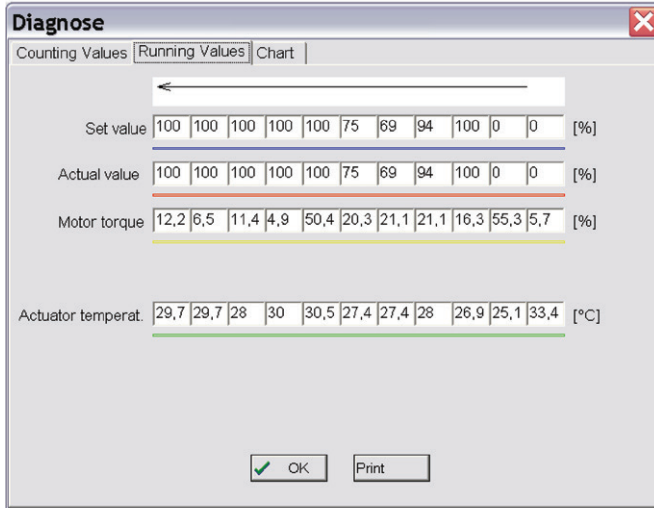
Diagnose

Counting Values | Running Values | Chart

| Set value | 100 | 100 | 100 | 100 | 100 | 75 | 69 | 94 | 100 | 0 | 0 | [%] |
|---|---|---|---|---|---|---|---|---|---|---|---|---|
| Actual value | 100 | 100 | 100 | 100 | 100 | 75 | 69 | 94 | 100 | 0 | 0 | [%] |
| Motor torque | 12,2 | 6,5 | 11,4 | 4,9 | 50,4 | 20,3 | 21,1 | 21,1 | 16,3 | 55,3 | 5,7 | [%] |
| Actuator temperat. | 29,7 | 29,7 | 28 | 30 | 30,5 | 27,4 | 27,4 | 28 | 26,9 | 25,1 | 33,4 | [°C] |

OK Print